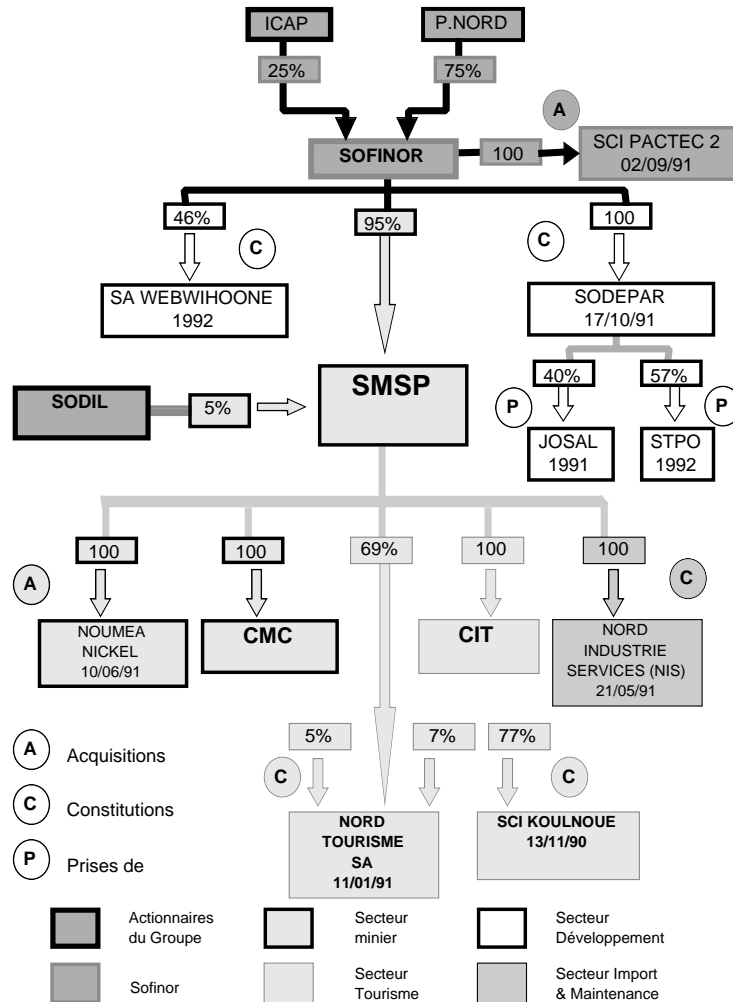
ICAP

P.NORD

25%

75%

A

SOFINOR

100

SCI PACTEC 2
02/09/91

46%

95%

100

C

C

SA WEBWIHOONE
1992

SODEPAR
17/10/91

SODIL

5%

SMSP

40%

57%

P

P

JOSAL
1991

STPO
1992

100

100

69%

100

100

A

C

NOUMEA
NICKEL
10/06/91

CMC

CIT

NORD
INDUSTRIE
SERVICES (NIS)
21/05/91

5%

7%

77%

A Acquisitions

C

C

C Constitutions

NORD
TOURISME
SA
11/01/91

SCI KOULNOUE
13/11/90

P Prises de

Actionnaires du Groupe

Secteur minier

Secteur Développement

Sofinor

Secteur Tourisme

Secteur Import & Maintenance